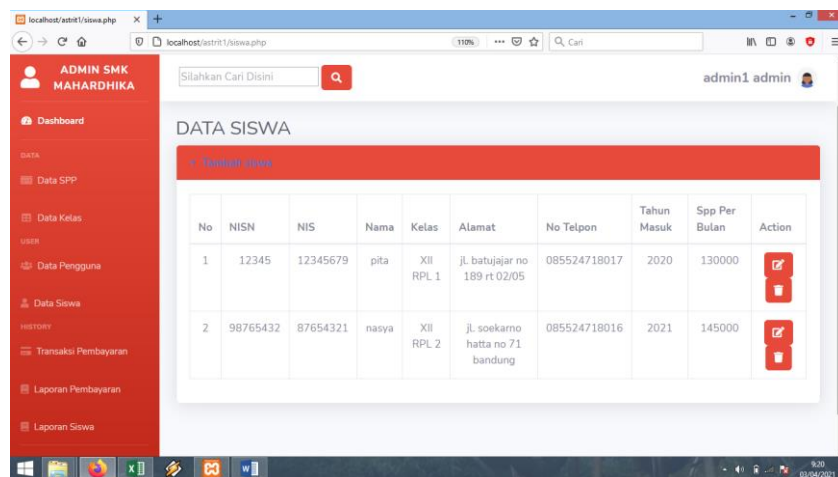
localhost/astrit1/siswa.php

localhost/astrit1/siswa.php

110%

Cari

ADMIN SMK MAHARDHIKA

Silahkan Cari Disini

admin1 admin

Dashboard

DATA

Data SPP

Data Kelas

USER

Data Pengguna

Data Siswa

HISTORY

Transaksi Pembayaran

Laporan Pembayaran

Laporan Siswa

DATA SISWA

+ Tambah siswa

| No | NISN | NIS | Nama | Kelas | Alamat | No Telpon | Tahun Masuk | Spp Per Bulan | Action |
|---|---|---|---|---|---|---|---|---|---|
| 1 | 12345 | 12345679 | pita | XII RPL 1 | jl. batujajar no 189 rt 02/05 | 085524718017 | 2020 | 130000 | |
| 2 | 98765432 | 87654321 | nasya | XII RPL 2 | jl. soekarno hatta no 71 bandung | 085524718016 | 2021 | 145000 | |

9:20
03/04/2021